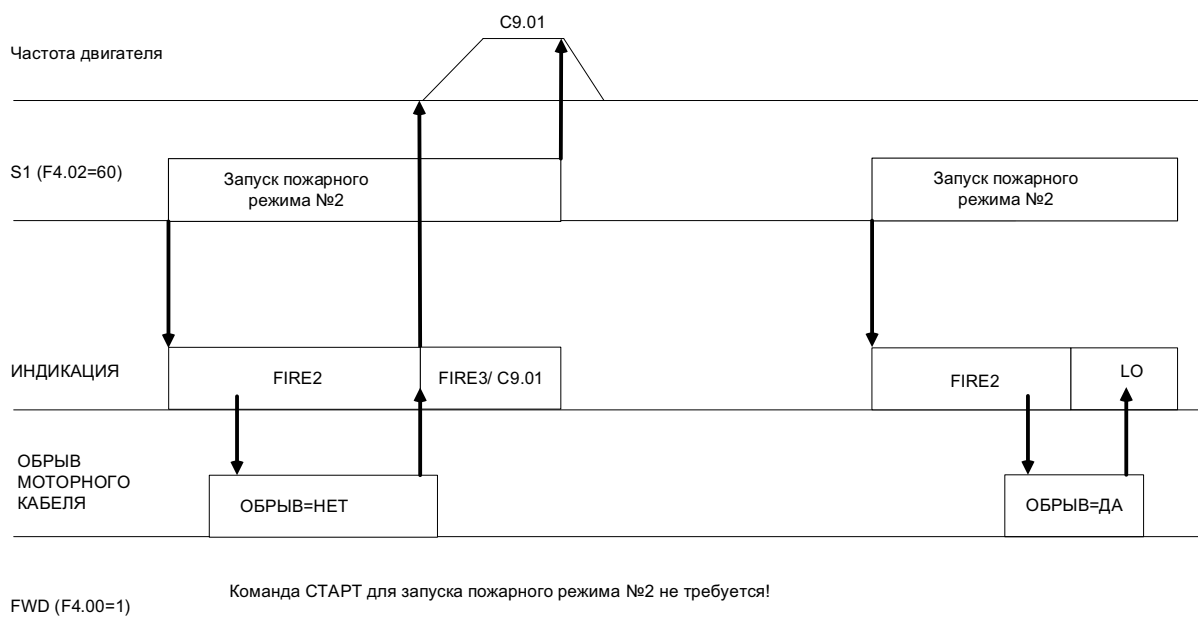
C9.01

Частота двигателя

S1 (F4.02=60)

Запуск пожарного режима №2

Запуск пожарного режима №2

ИНДИКАЦИЯ

FIRE2

FIRE3/ C9.01

FIRE2

LO

ОБРЫВ МОТОРНОГО КАБЕЛЯ

ОБРЫВ=НЕТ

ОБРЫВ=ДА

FWD (F4.00=1)

Команда СТАРТ для запуска пожарного режима №2 не требуется!